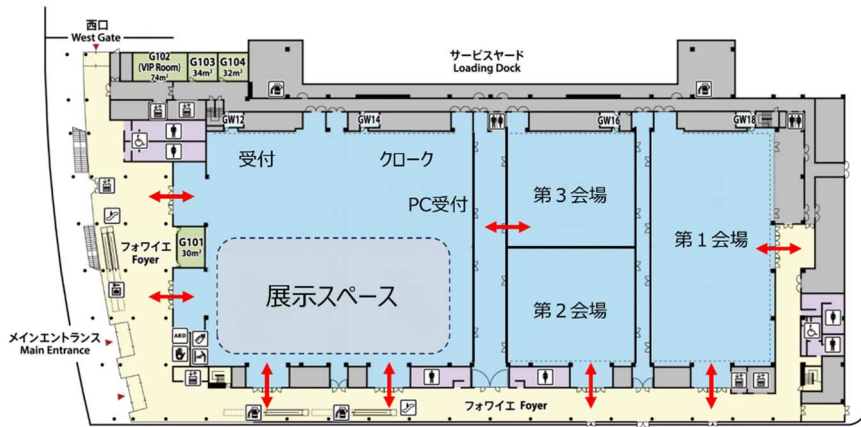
西口
West Gate

| G102 (VIP Room) 74m² | G103 34m² | G104 32m² |
|---|---|---|

サービスヤード
Loading Dock

GW12
GW14
GW16
GW18

受付
クローク
PC受付
第３会場
第１会場
第２会場
展示スペース

G101
30m²

フォワイエ
Foyer

メインエントランス
Main Entrance

AED

フォワイエ Foyer